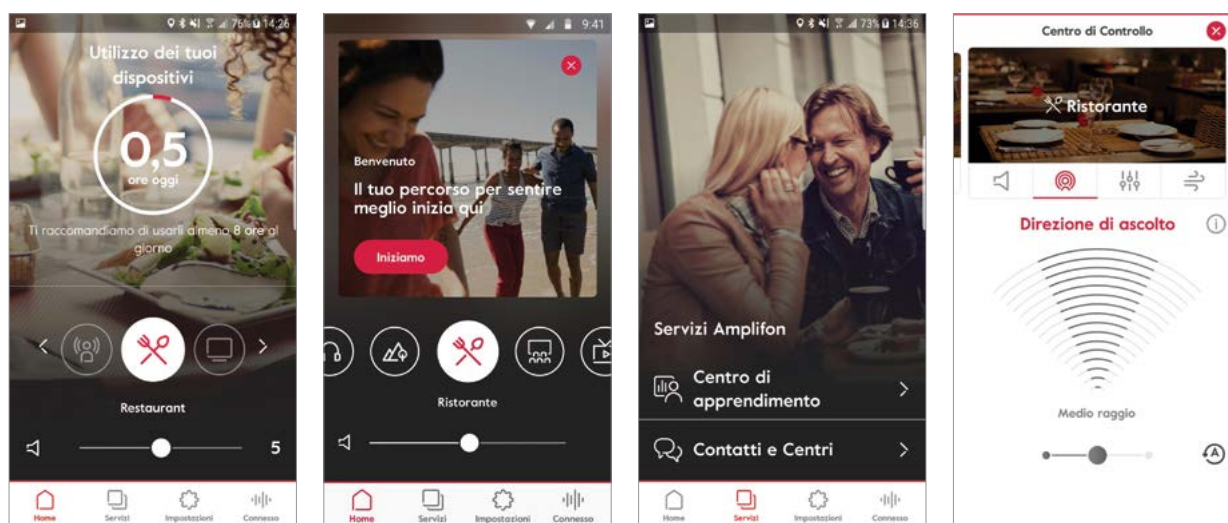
76% 14:26

Utilizzo dei tuoi dispositivi

0,5
ore oggi

Ti raccomandiamo di usarli almeno 8 ore al giorno

Restaurant

5

Home Servizi Impostazioni Connesso

9:41

Benvenuto

Il tuo percorso per sentire meglio inizia qui

Iniziamo

Ristorante

Home Servizi Impostazioni Connesso

73% 14:36

Servizi Amplifon

Centro di apprendimento

Contatti e Centri

Home Servizi Impostazioni Connesso

Centro di Controllo

Ristorante

Direzione di ascolto

Medio raggio